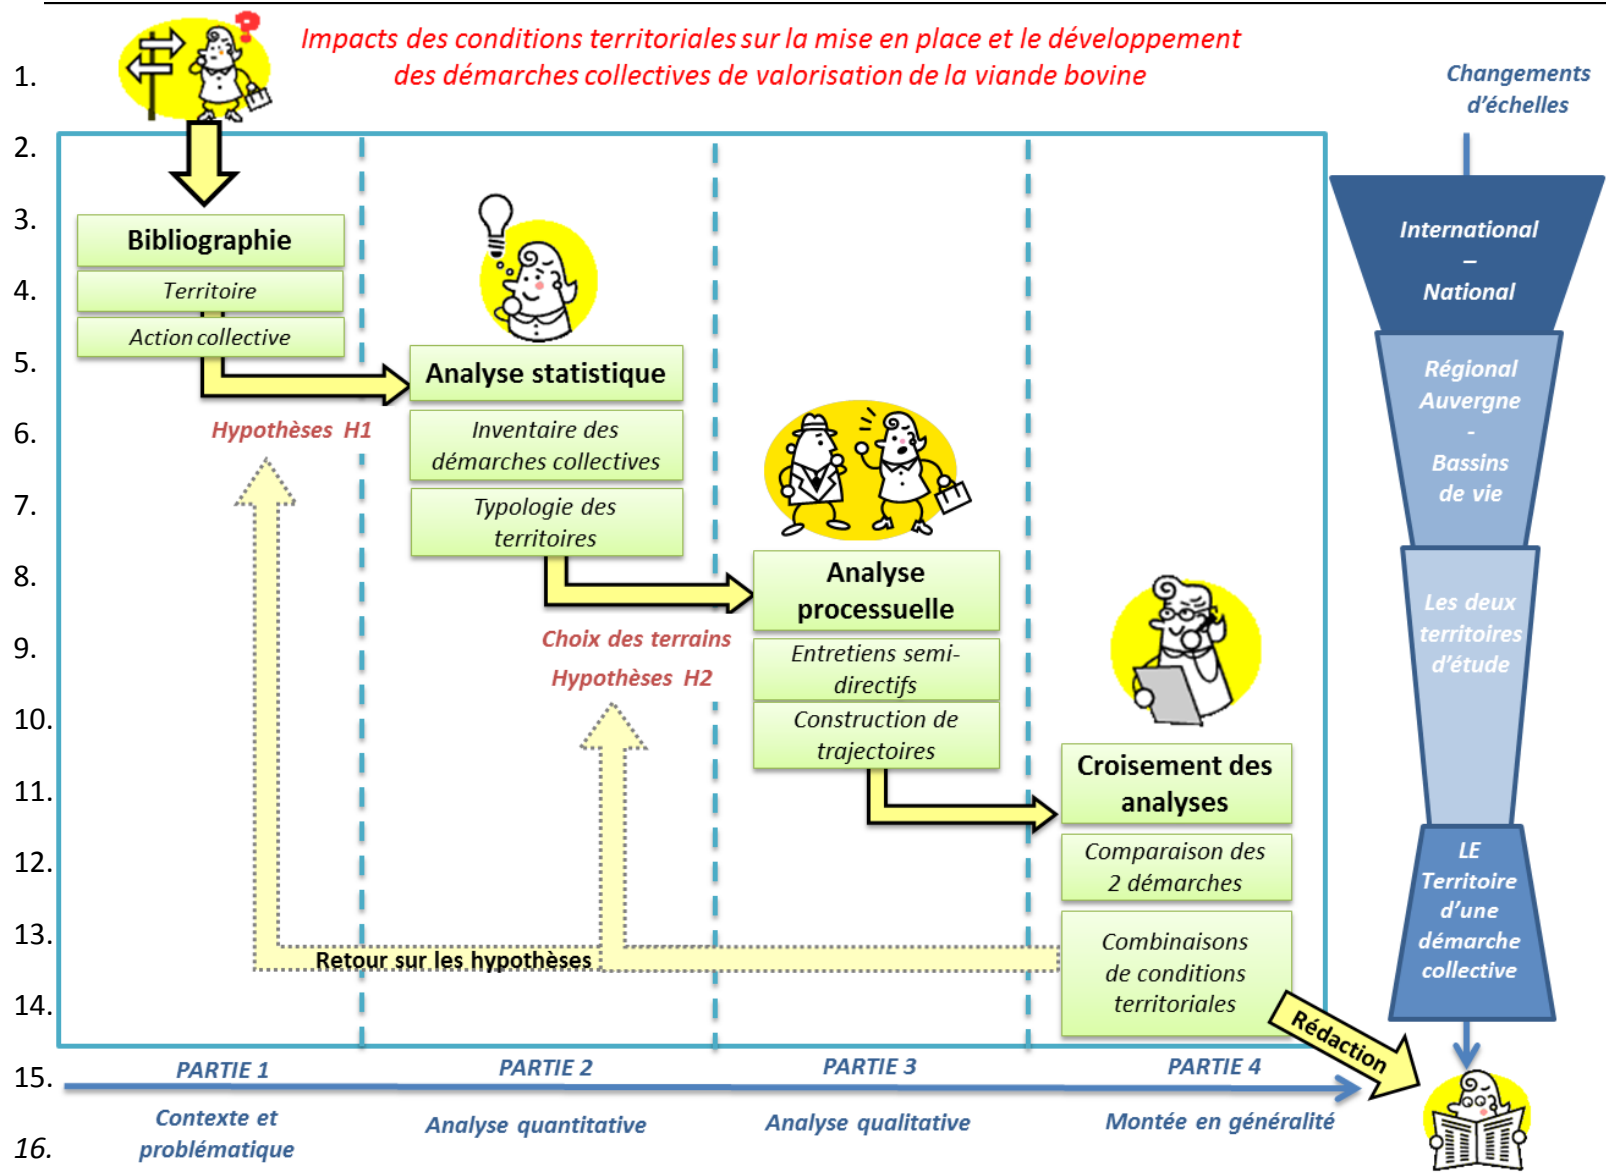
1.
2.
3.
4.
5.
6.
7.
8.
9.
10.
11.
12.
13.
14.
15.
16.

Impacts des conditions territoriales sur la mise en place et le développement des démarches collectives de valorisation de la viande bovine

Changements d'échelles

Bibliographie
Territoire
Action collective

Hypothèses H1

Analyse statistique
Inventaire des démarches collectives
Typologie des territoires

Choix des terrains
Hypothèses H2

Analyse processuelle
Entretiens semi-directifs
Construction de trajectoires

Croisement des analyses
Comparaison des 2 démarches
Combinaisons de conditions territoriales

Retour sur les hypothèses

International – National
Régional Auvergne - Bassins de vie
Les deux territoires d'étude
LE Territoire d'une démarche collective

Rédaction

PARTIE 1
Contexte et problématique
PARTIE 2
Analyse quantitative
PARTIE 3
Analyse qualitative
PARTIE 4
Montée en généralité